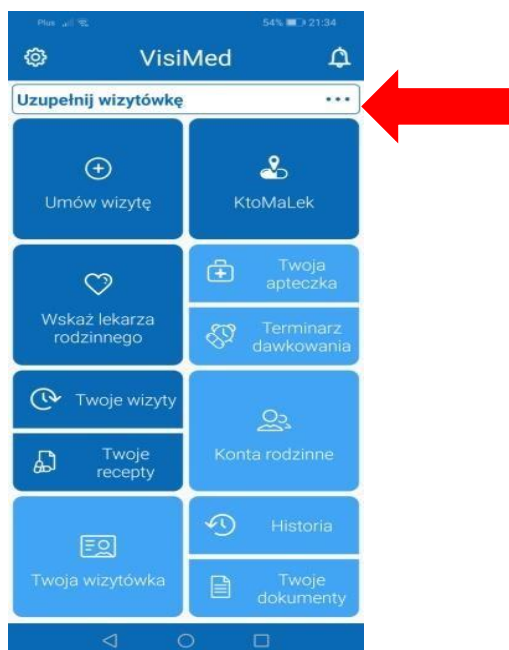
Plus 54% 21:34

VisiMed

Uzupełnij wizytówkę ...

Umów wizytę

KtoMaLek

Wskaż lekarza rodzinnego

Twoja apteczka

Terminarz dawkowania

Twoje wizyty

Twoje recepty

Konta rodzinne

Twoja wizytówka

Historia

Twoje dokumenty